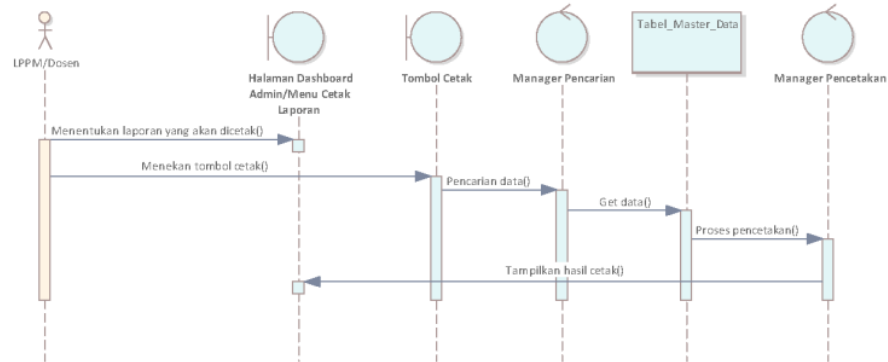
LPPM/Dosen

Halaman Dashboard Admin/Menu Cetak Laporan

Tombol Cetak

Manager Pencarian

Tabel_Master_Data

Manager Pencetakan

Menentukan laporan yang akan dicetak()

Menekan tombol cetak()

Pencarian data()

Get data()

Proses pencetakan()

Tampilkan hasil cetak()